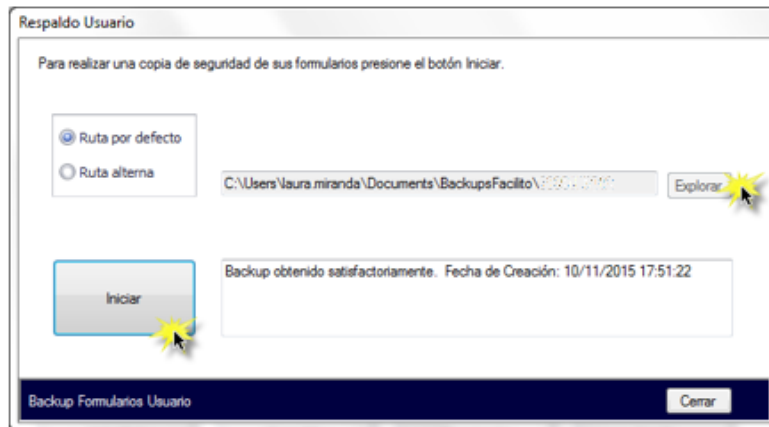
Respaldo Usuario

Para realizar una copia de seguridad de sus formularios presione el botón Iniciar.

Ruta por defecto

Ruta alterna

C:\Users\laura.miranda\Documents\BackupsFacilito\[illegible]

Explorar

Iniciar

Backup obtenido satisfactoriamente. Fecha de Creación: 10/11/2015 17:51:22

Backup Formularios Usuario

Cerrar